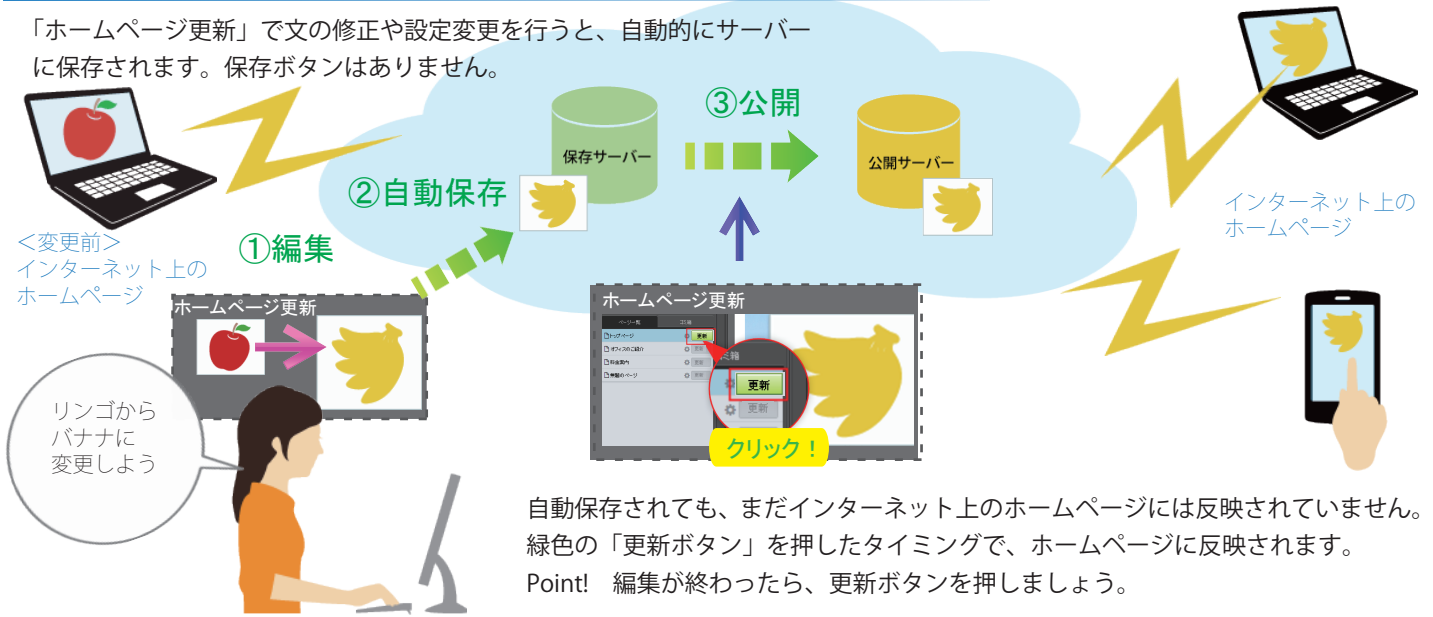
「ホームページ更新」で文の修正や設定変更を行うと、自動的にサーバーに保存されます。保存ボタンはありません。

③公開

保存サーバー

公開サーバー

②自動保存

インターネット上のホームページ

<変更前>
インターネット上のホームページ

①編集

ホームページ更新

ホームページ更新

ページ一覧

更新

トップページ

オフィスのご紹介

料金案内

準備のページ

更新

更新

クリック！

リンゴから
バナナに
変更しよう

自動保存されても、まだインターネット上のホームページには反映されていません。
緑色の「更新ボタン」を押したタイミングで、ホームページに反映されます。
Point!　編集が終わったら、更新ボタンを押しましょう。